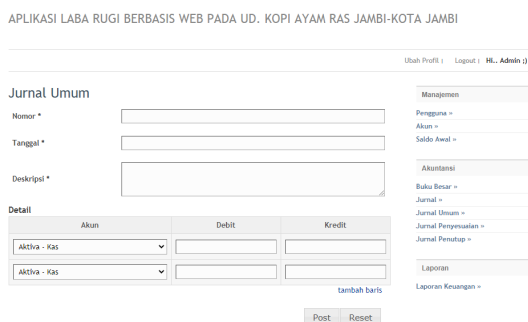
APLIKASI LABA RUGI BERBASIS WEB PADA UD. KOPI AYAM RAS JAMBI-KOTA JAMBI

Ubah Profil | Logout | Hi.. Admin ;)

Jurnal Umum

Nomor *

Tanggal *

Deskripsi *

Detail

| Akun | Debit | Kredit |
|---|---|---|
| Aktiva - Kas | | |
| Aktiva - Kas | | |

tambah baris

Post Reset

Manajemen

Pengguna »
Akun »
Saldo Awal »

Akuntansi

Buku Besar »
Jurnal »
Jurnal Umum »
Jurnal Penyesuaian »
Jurnal Penutup »

Laporan

Laporan Keuangan »